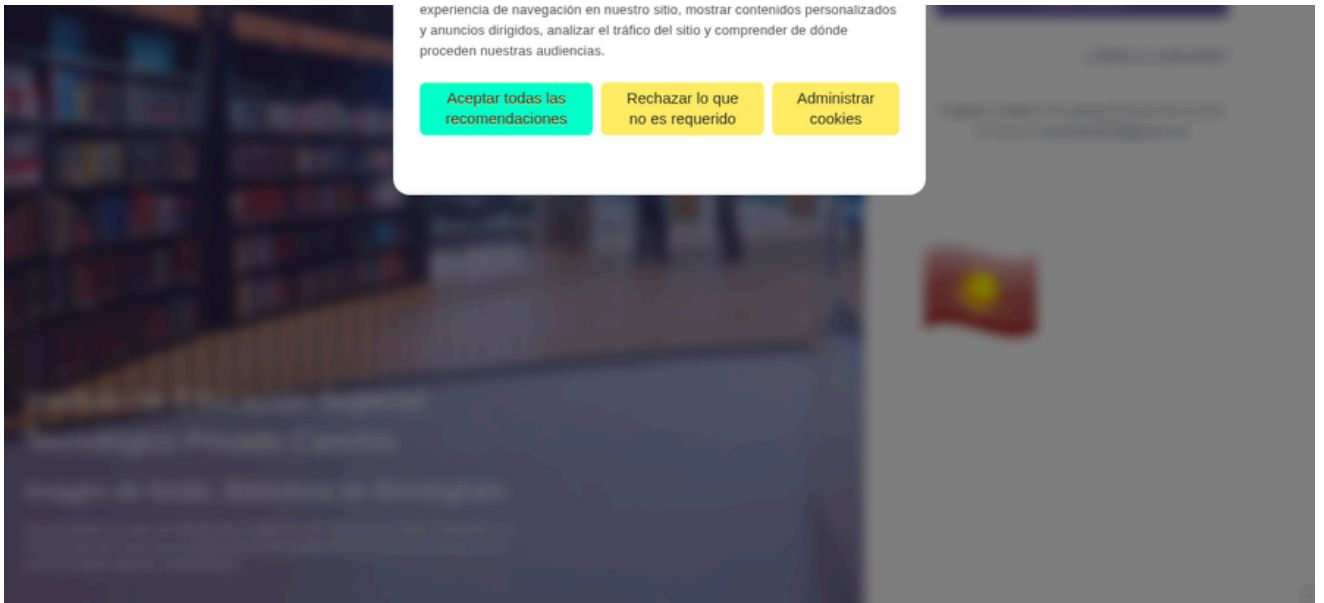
experiencia de navegación en nuestro sitio, mostrar contenidos personalizados y anuncios dirigidos, analizar el tráfico del sitio y comprender de dónde proceden nuestras audiencias.

Aceptar todas las recomendaciones

Rechazar lo que no es requerido

Administrar cookies

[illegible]